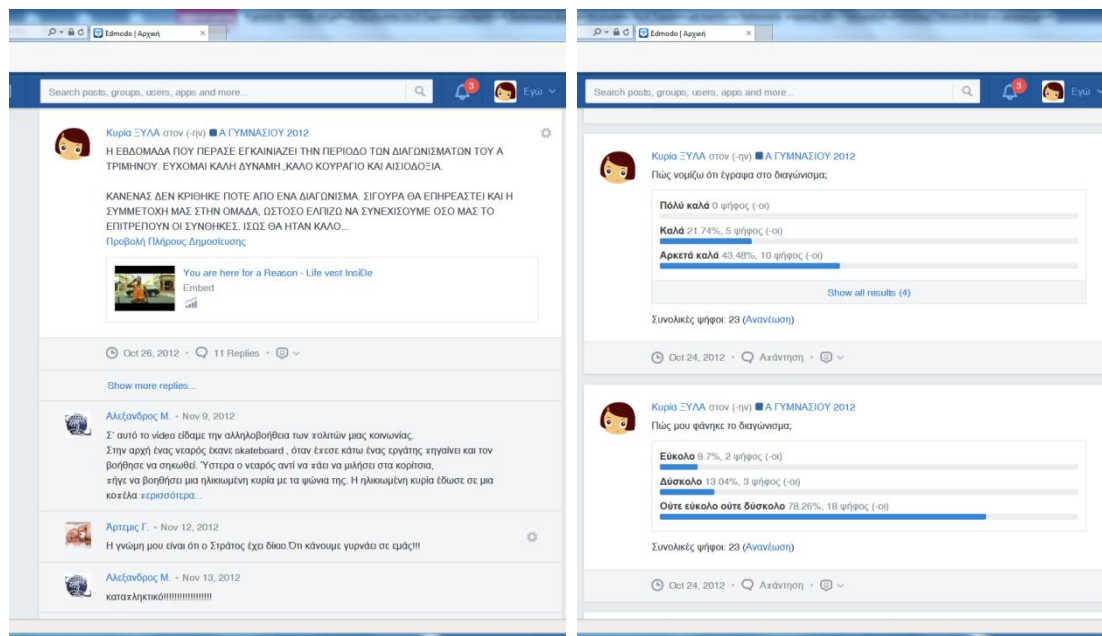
Edmodo | Αρχική

Search posts, groups, users, apps and more...

3

Εγώ

Κυρία ΞΥΛΑ στον (-ην) Α ΓΥΜΝΑΣΙΟΥ 2012

Η ΕΒΔΟΜΑΔΑ ΠΟΥ ΠΕΡΑΣΕ ΕΓΚΑΙΝΙΑΖΕΙ ΤΗΝ ΠΕΡΙΟΔΟ ΤΩΝ ΔΙΑΓΩΝΙΣΜΑΤΩΝ ΤΟΥ Α ΤΡΙΜΗΝΟΥ. ΕΥΧΟΜΑΙ ΚΑΛΗ ΔΥΝΑΜΗ..ΚΑΛΟ ΚΟΥΡΑΓΙΟ ΚΑΙ ΑΙΣΙΟΔΟΞΙΑ.

ΚΑΝΕΝΑΣ ΔΕΝ ΚΡΙΘΗΚΕ ΠΟΤΕ ΑΠΟ ΕΝΑ ΔΙΑΓΩΝΙΣΜΑ. ΣΙΓΟΥΡΑ ΘΑ ΕΠΗΡΕΑΣΤΕΙ ΚΑΙ Η ΣΥΜΜΕΤΟΧΗ ΜΑΣ ΣΤΗΝ ΟΜΑΔΑ, ΩΣΤΟΣΟ ΕΛΠΙΖΩ ΝΑ ΣΥΝΕΧΙΣΟΥΜΕ ΟΣΟ ΜΑΣ ΤΟ ΕΠΙΤΡΕΠΟΥΝ ΟΙ ΣΥΝΘΗΚΕΣ. ΙΣΩΣ ΘΑ ΗΤΑΝ ΚΑΛΟ...
Προβολή Πλήρους Δημοσίευσης

You are here for a Reason - Life vest InsiDe
Embed

Oct 26, 2012 · 11 Replies ·

Show more replies...

Αλέξανδρος Μ. · Nov 9, 2012
Σ' αυτό το video είδαμε την αλληλοβοήθεια των πολιτών μιας κοινωνίας. Στην αρχή ένας νεαρός έκανε skateboard , όταν έπεσε κάτω ένας εργάτης πηγαίνει και τον βοήθησε να σηκωθεί. Ύστερα ο νεαρός αντί να πάει να μιλήσει στα κορίτσια, πήγε να βοηθήσει μια ηλικιωμένη κυρία με τα ψώνια της. Η ηλικιωμένη κυρία έδωσε σε μια κοπέλα περισσότερα...

Άρτεμις Γ. · Nov 12, 2012
Η γνώμη μου είναι ότι ο Στράτος έχει δίκιο.Οτι κάνουμε γυρνάει σε εμάς!!!

Αλέξανδρος Μ. · Nov 13, 2012
καταπληκτικό!!!!!!!!!!!!!!!!

Edmodo | Αρχική

Search posts, groups, users, apps and more...

3

Εγώ

Κυρία ΞΥΛΑ στον (-ην) Α ΓΥΜΝΑΣΙΟΥ 2012
Πώς νομίζω ότι έγραψα στο διαγώνισμα;

Πολύ καλά 0 ψήφος (-οι)
Καλά 21.74%, 5 ψήφος (-οι)
Αρκετά καλά 43.48%, 10 ψήφος (-οι)
Show all results (4)

Συνολικές ψήφοι: 23 (Ανανέωση)

Oct 24, 2012 · Απάντηση ·

Κυρία ΞΥΛΑ στον (-ην) Α ΓΥΜΝΑΣΙΟΥ 2012
Πώς μου φάνηκε το διαγώνισμα;

Εύκολο 8.7%, 2 ψήφος (-οι)
Δύσκολο 13.04%, 3 ψήφος (-οι)
Ούτε εύκολο ούτε δύσκολο 78.26%, 18 ψήφος (-οι)

Συνολικές ψήφοι: 23 (Ανανέωση)

Oct 24, 2012 · Απάντηση ·